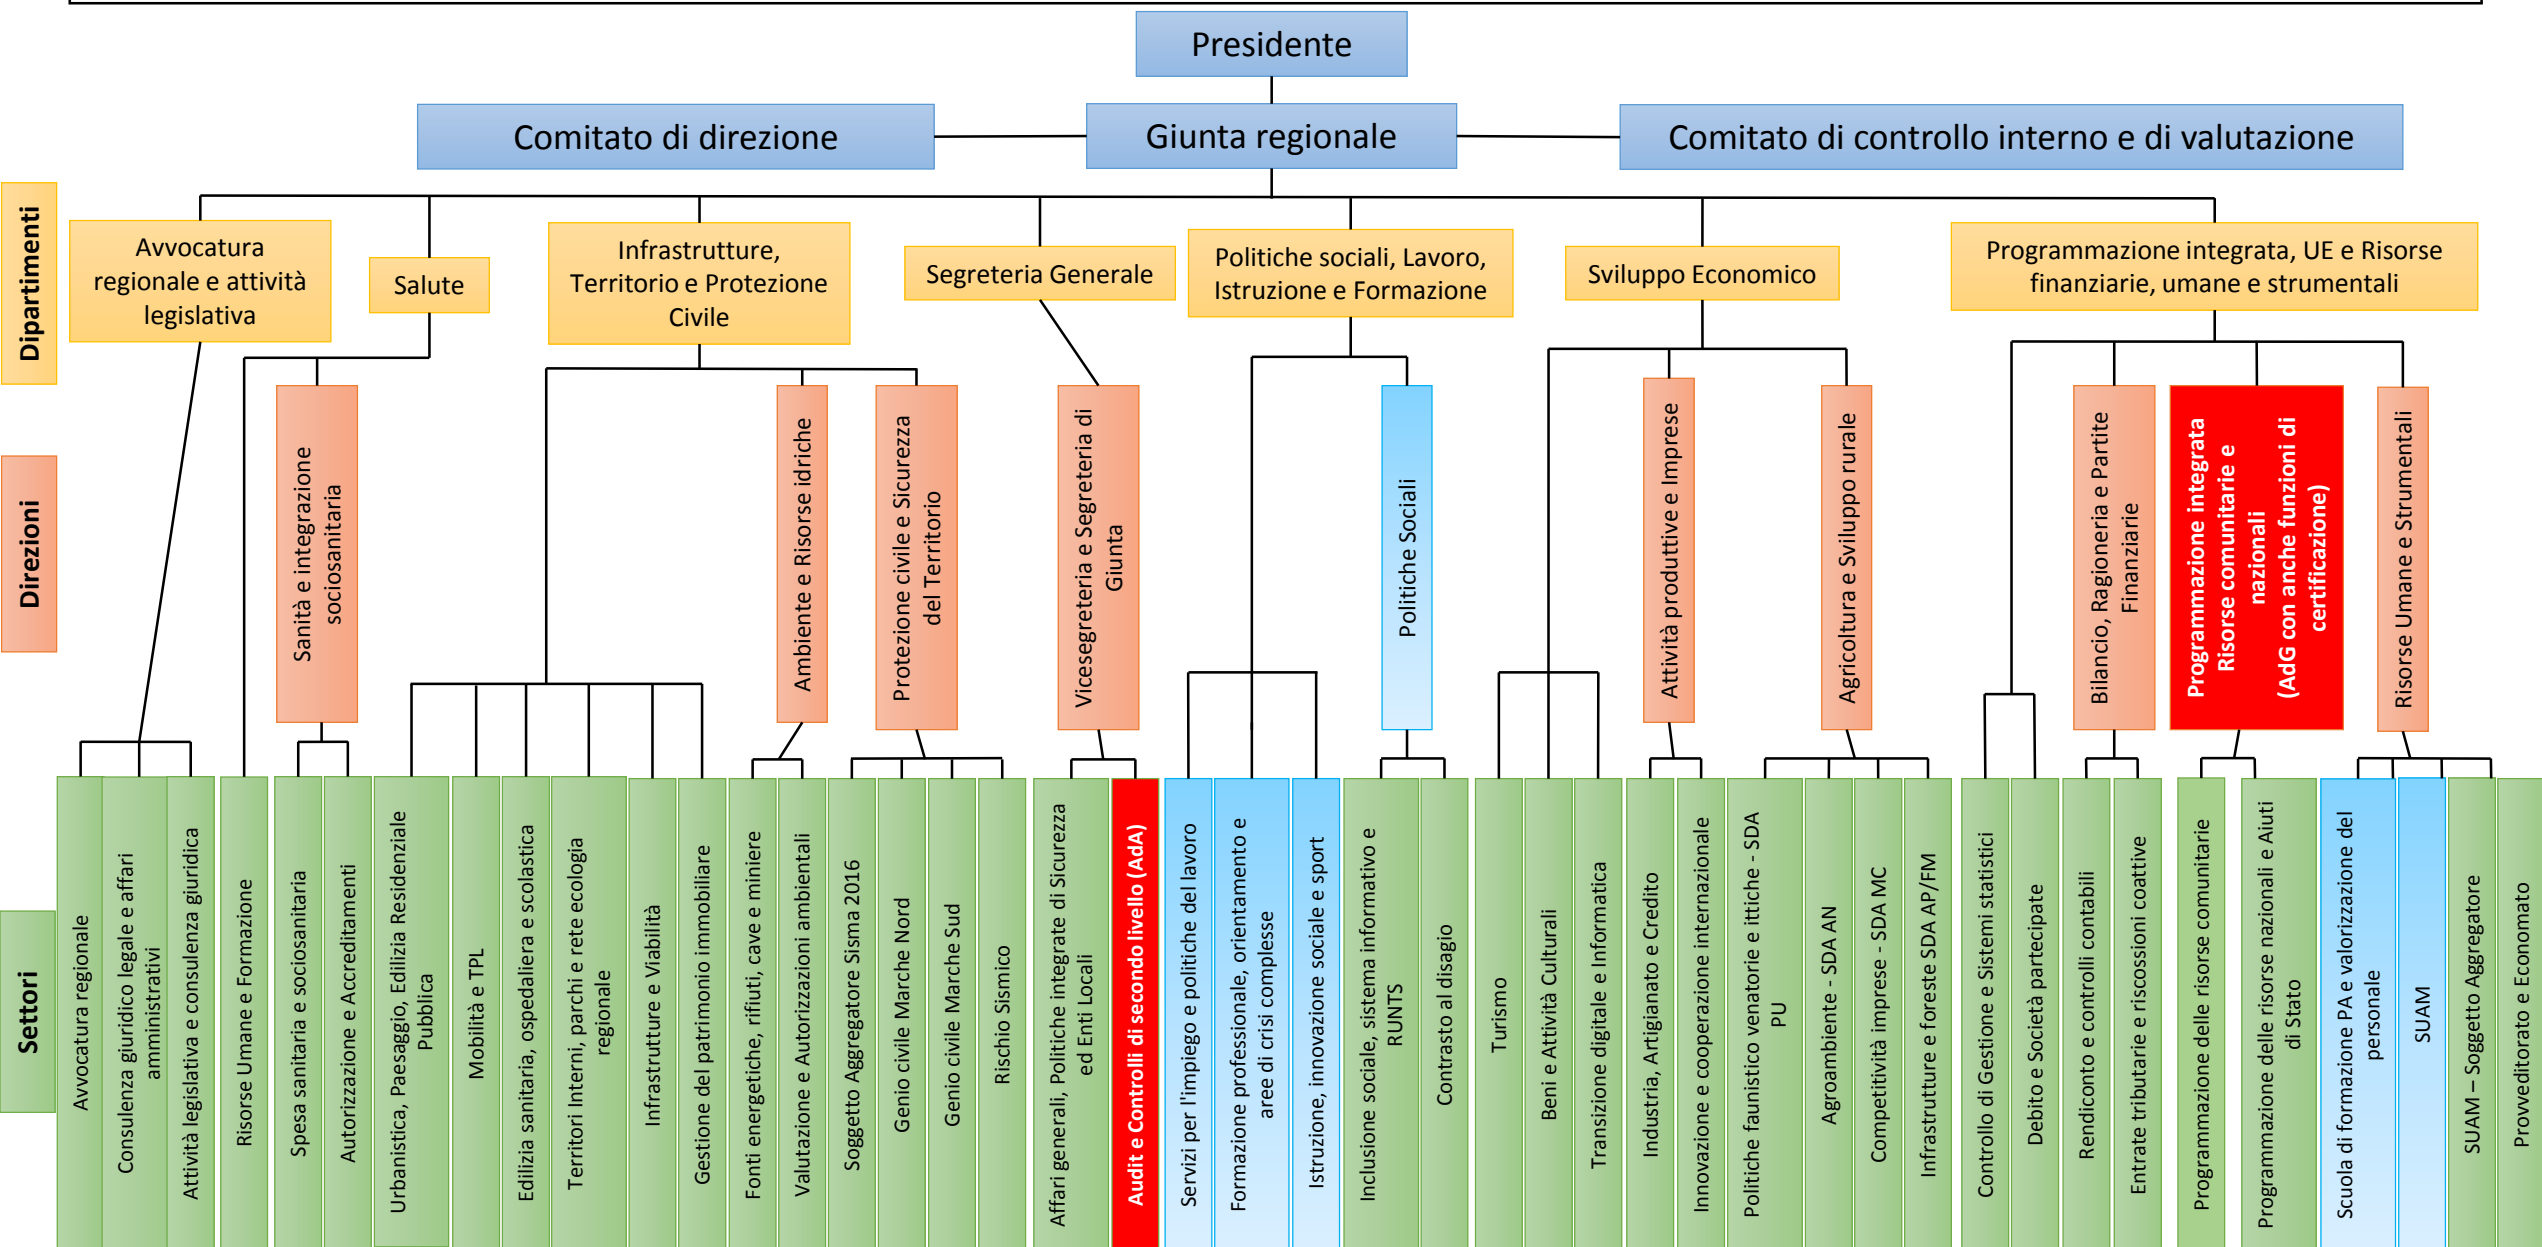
Presidente

Comitato di direzione

Giunta regionale

Comitato di controllo interno e di valutazione

Dipartimenti

Avvocatura regionale e attività legislativa

Salute

Infrastrutture, Territorio e Protezione Civile

Segreteria Generale

Politiche sociali, Lavoro, Istruzione e Formazione

Sviluppo Economico

Programmazione integrata, UE e Risorse finanziarie, umane e strumentali

Direzioni

Sanità e integrazione sociosanitaria

Ambiente e Risorse idriche

Protezione civile e Sicurezza del Territorio

Vicesegreteria e Segreteria di Giunta

Politiche Sociali

Attività produttive e Imprese

Agricoltura e Sviluppo rurale

Bilancio, Ragioneria e Partite Finanziarie

Programmazione integrata Risorse comunitarie e nazionali (AdG con anche funzioni di certificazione)

Risorse Umane e Strumentali

Settori

Avvocatura regionale

Consulenza giuridico legale e affari amministrativi

Attività legislativa e consulenza giuridica

Risorse Umane e Formazione

Spesa sanitaria e sociosanitaria

Autorizzazione e Accreditamenti

Urbanistica, Paesaggio, Edilizia Residenziale Pubblica

Mobilità e TPL

Edilizia sanitaria, ospedaliera e scolastica

Territori Interni, parchi e rete ecologia regionale

Infrastrutture e Viabilità

Gestione del patrimonio immobiliare

Fonti energetiche, rifiuti, cave e miniere

Valutazione e Autorizzazioni ambientali

Soggetto Aggregatore Sisma 2016

Genio civile Marche Nord

Genio civile Marche Sud

Rischio Sismico

Affari generali, Politiche integrate di Sicurezza ed Enti Locali

Audit e Controlli di secondo livello (AdA)

Servizi per l'impiego e politiche del lavoro

Formazione professionale, orientamento e aree di crisi complesse

Istruzione, innovazione sociale e sport

Inclusione sociale, sistema informativo e RUNTS

Contrasto al disagio

Turismo

Beni e Attività Culturali

Transizione digitale e Informatica

Industria, Artigianato e Credito

Innovazione e cooperazione internazionale

Politiche faunistico venatorie e ittiche - SDA PU

Agroambiente - SDA AN

Competitività imprese - SDA MC

Infrastrutture e foreste SDA AP/FM

Controllo di Gestione e Sistemi statistici

Debito e Società partecipate

Rendiconto e controlli contabili

Entrate tributarie e riscossioni coattive

Programmazione delle risorse comunitarie

Programmazione delle risorse nazionali e Aiuti di Stato

Scuola di formazione PA e valorizzazione del personale

SUAM

SUAM – Soggetto Aggregatore

Provveditorato e Economato